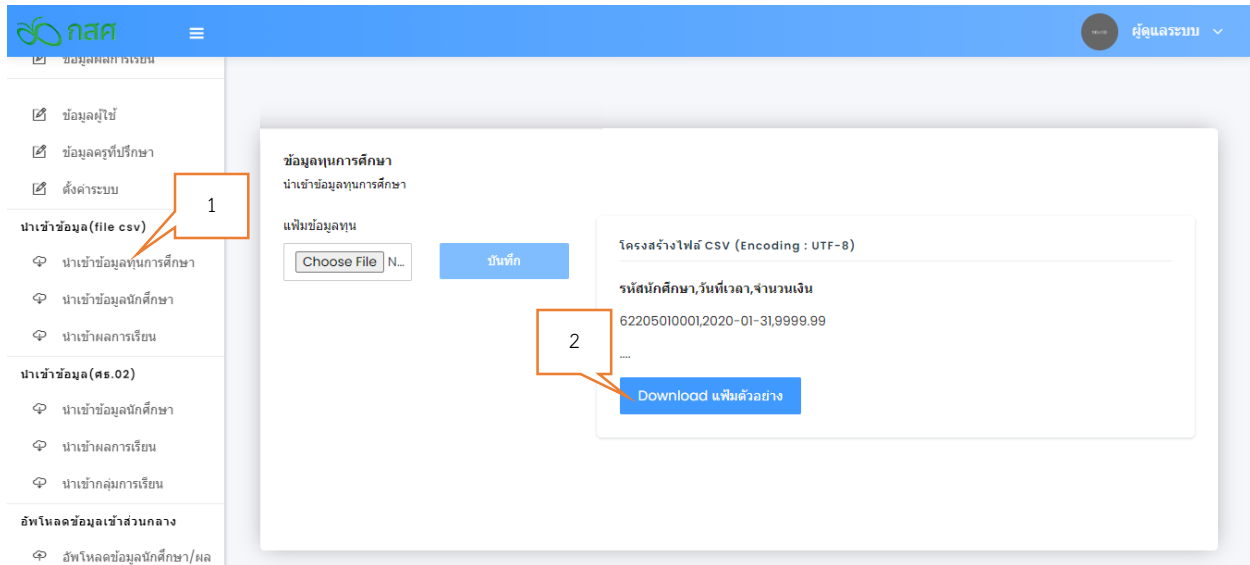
กสศ

ผู้ดูแลระบบ

ข้อมูลผลการเรียน

ข้อมูลผู้ใช้

ข้อมูลครูที่ปรึกษา

ตั้งค่าระบบ

นำเข้าข้อมูล(file csv)

นำเข้าข้อมูลทุนการศึกษา

นำเข้าข้อมูลนักศึกษา

นำเข้าผลการเรียน

นำเข้าข้อมูล(ศธ.02)

นำเข้าข้อมูลนักศึกษา

นำเข้าผลการเรียน

นำเข้ากลุ่มการเรียน

อัพโหลดข้อมูลเข้าส่วนกลาง

อัพโหลดข้อมูลนักศึกษา/ผล

1

ข้อมูลทุนการศึกษา
นำเข้าข้อมูลทุนการศึกษา

แฟ้มข้อมูลทุน

Choose File N...

บันทึก

โครงสร้างไฟล์ CSV (Encoding : UTF-8)

รหัสนักศึกษา,วันที่เวลา,จำนวนเงิน

62205010001,2020-01-31,9999.99

....

2

Download แฟ้มตัวอย่าง